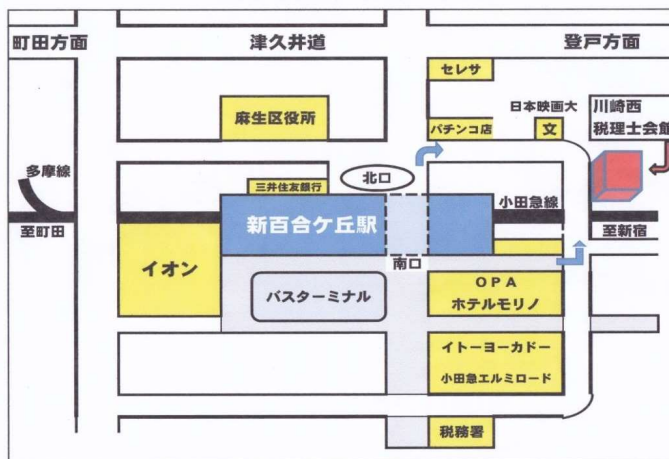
町田方面
津久井道
登戸方面
セレサ
日本映画大
川崎西
税理士会館
麻生区役所
パチンコ店
文
北口
多摩線
三井住友銀行
小田急線
至町田
新百合ケ丘駅
至新宿
南口
イオン
OPA
ホテルモリノ
バスターミナル
イトーヨーカドー
小田急エルミロード
税務署